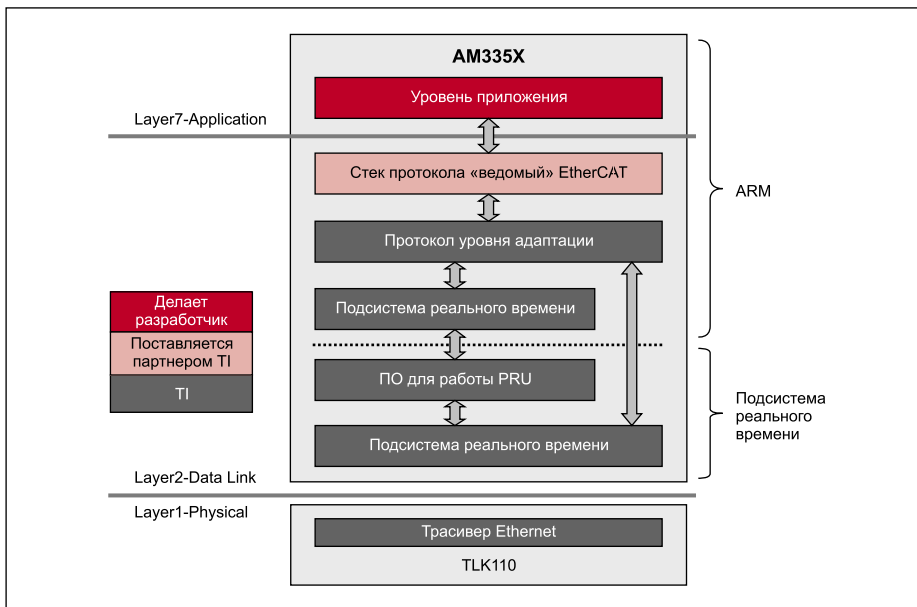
AM335X

Уровень приложения

Layer7-Application

Стек протокола «ведомый» EtherCAT

ARM

Протокол уровня адаптации

Делает разработчик

Поставляется партнером TI

TI

Подсистема реального времени

ПО для работы PRU

Подсистема реального времени

Подсистема реального времени

Layer2-Data Link

Layer1-Physical

Трасивер Ethernet

TLK110